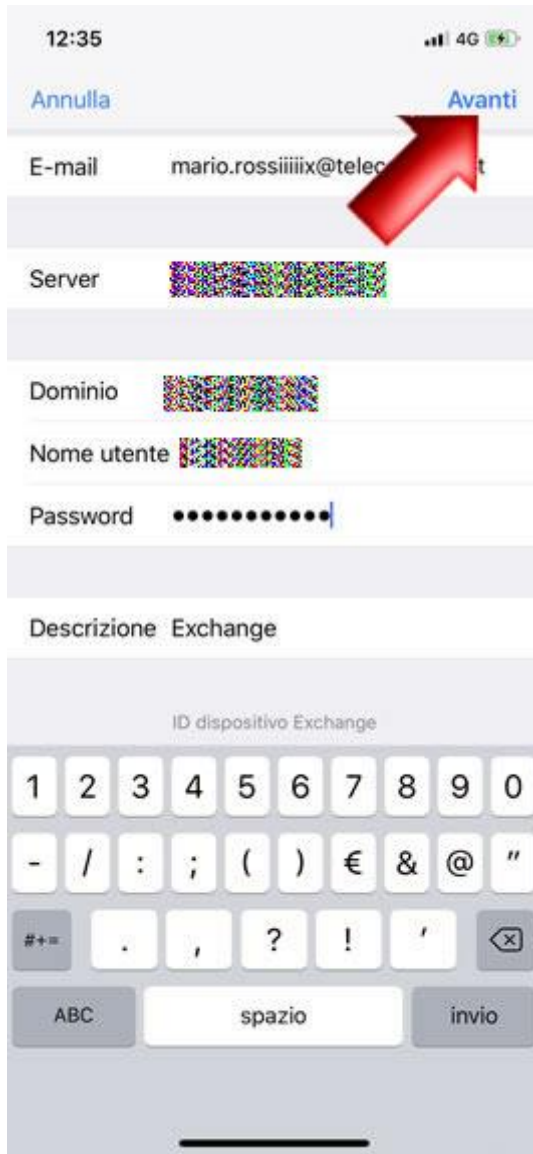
12:35

4G

Annulla

Avanti

E-mail mario.rossiiiiix@telec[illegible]t

Server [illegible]

Dominio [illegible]

Nome utente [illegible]

Password ••••••••••••

Descrizione Exchange

ID dispositivo Exchange

1 2 3 4 5 6 7 8 9 0

- / : ; ( ) € & @ "

#+= . , ? ! '

ABC spazio invio